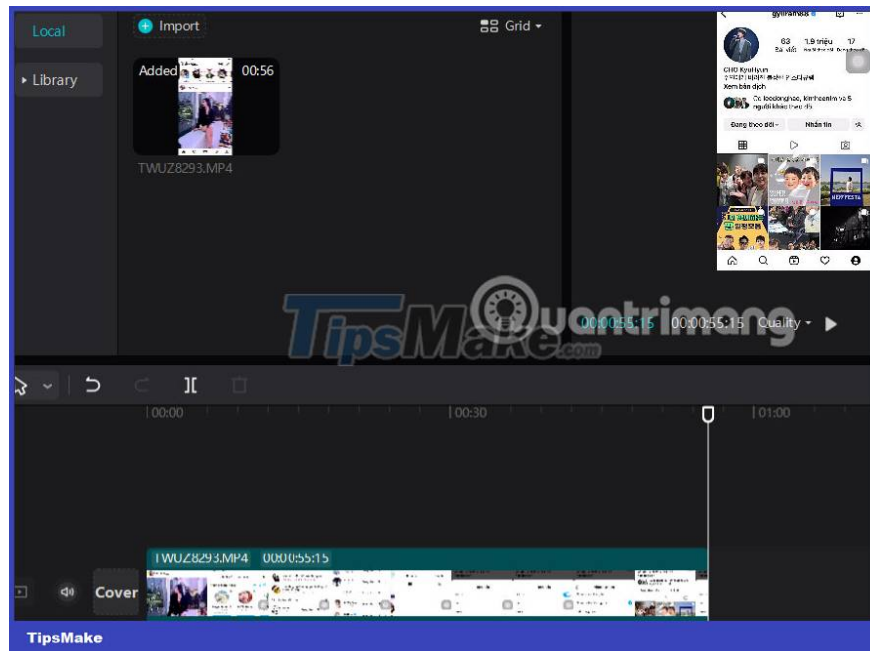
Local

Library

Import

Grid

Added

00:56

TWUZ8293.MP4

63 1,9 triệu 17

Bài viết Người theo dõi Đang theo dõi

CHO Kyuhyun

Xem bản dịch

Có leedongwhae, kimheenim và 5 người khác theo dõi

Đang theo dõi

Nhắn tin

TipsMake.com

Quantrimang

00:00:55:15 00:00:55:15 Quality

00:00

00:30

01:00

TWUZ8293.MP4 00:00:55:15

Cover

TipsMake